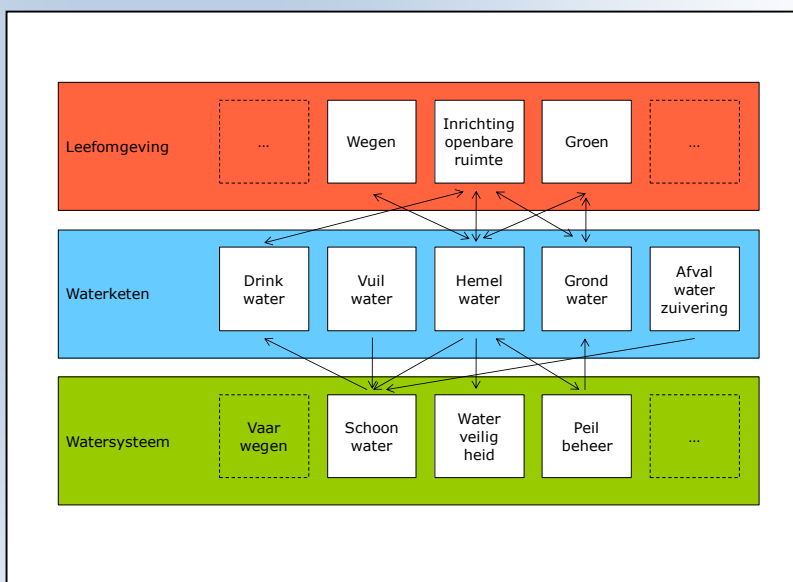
Leefomgeving

...

Wegen

Inrichting openbare ruimte

Groen

...

Waterketen

Drink water

Vuil water

Hemel water

Grond water

Afval water zuivering

Watersysteem

Vaar wegen

Schoon water

Water veilig heid

Peil beheer

...